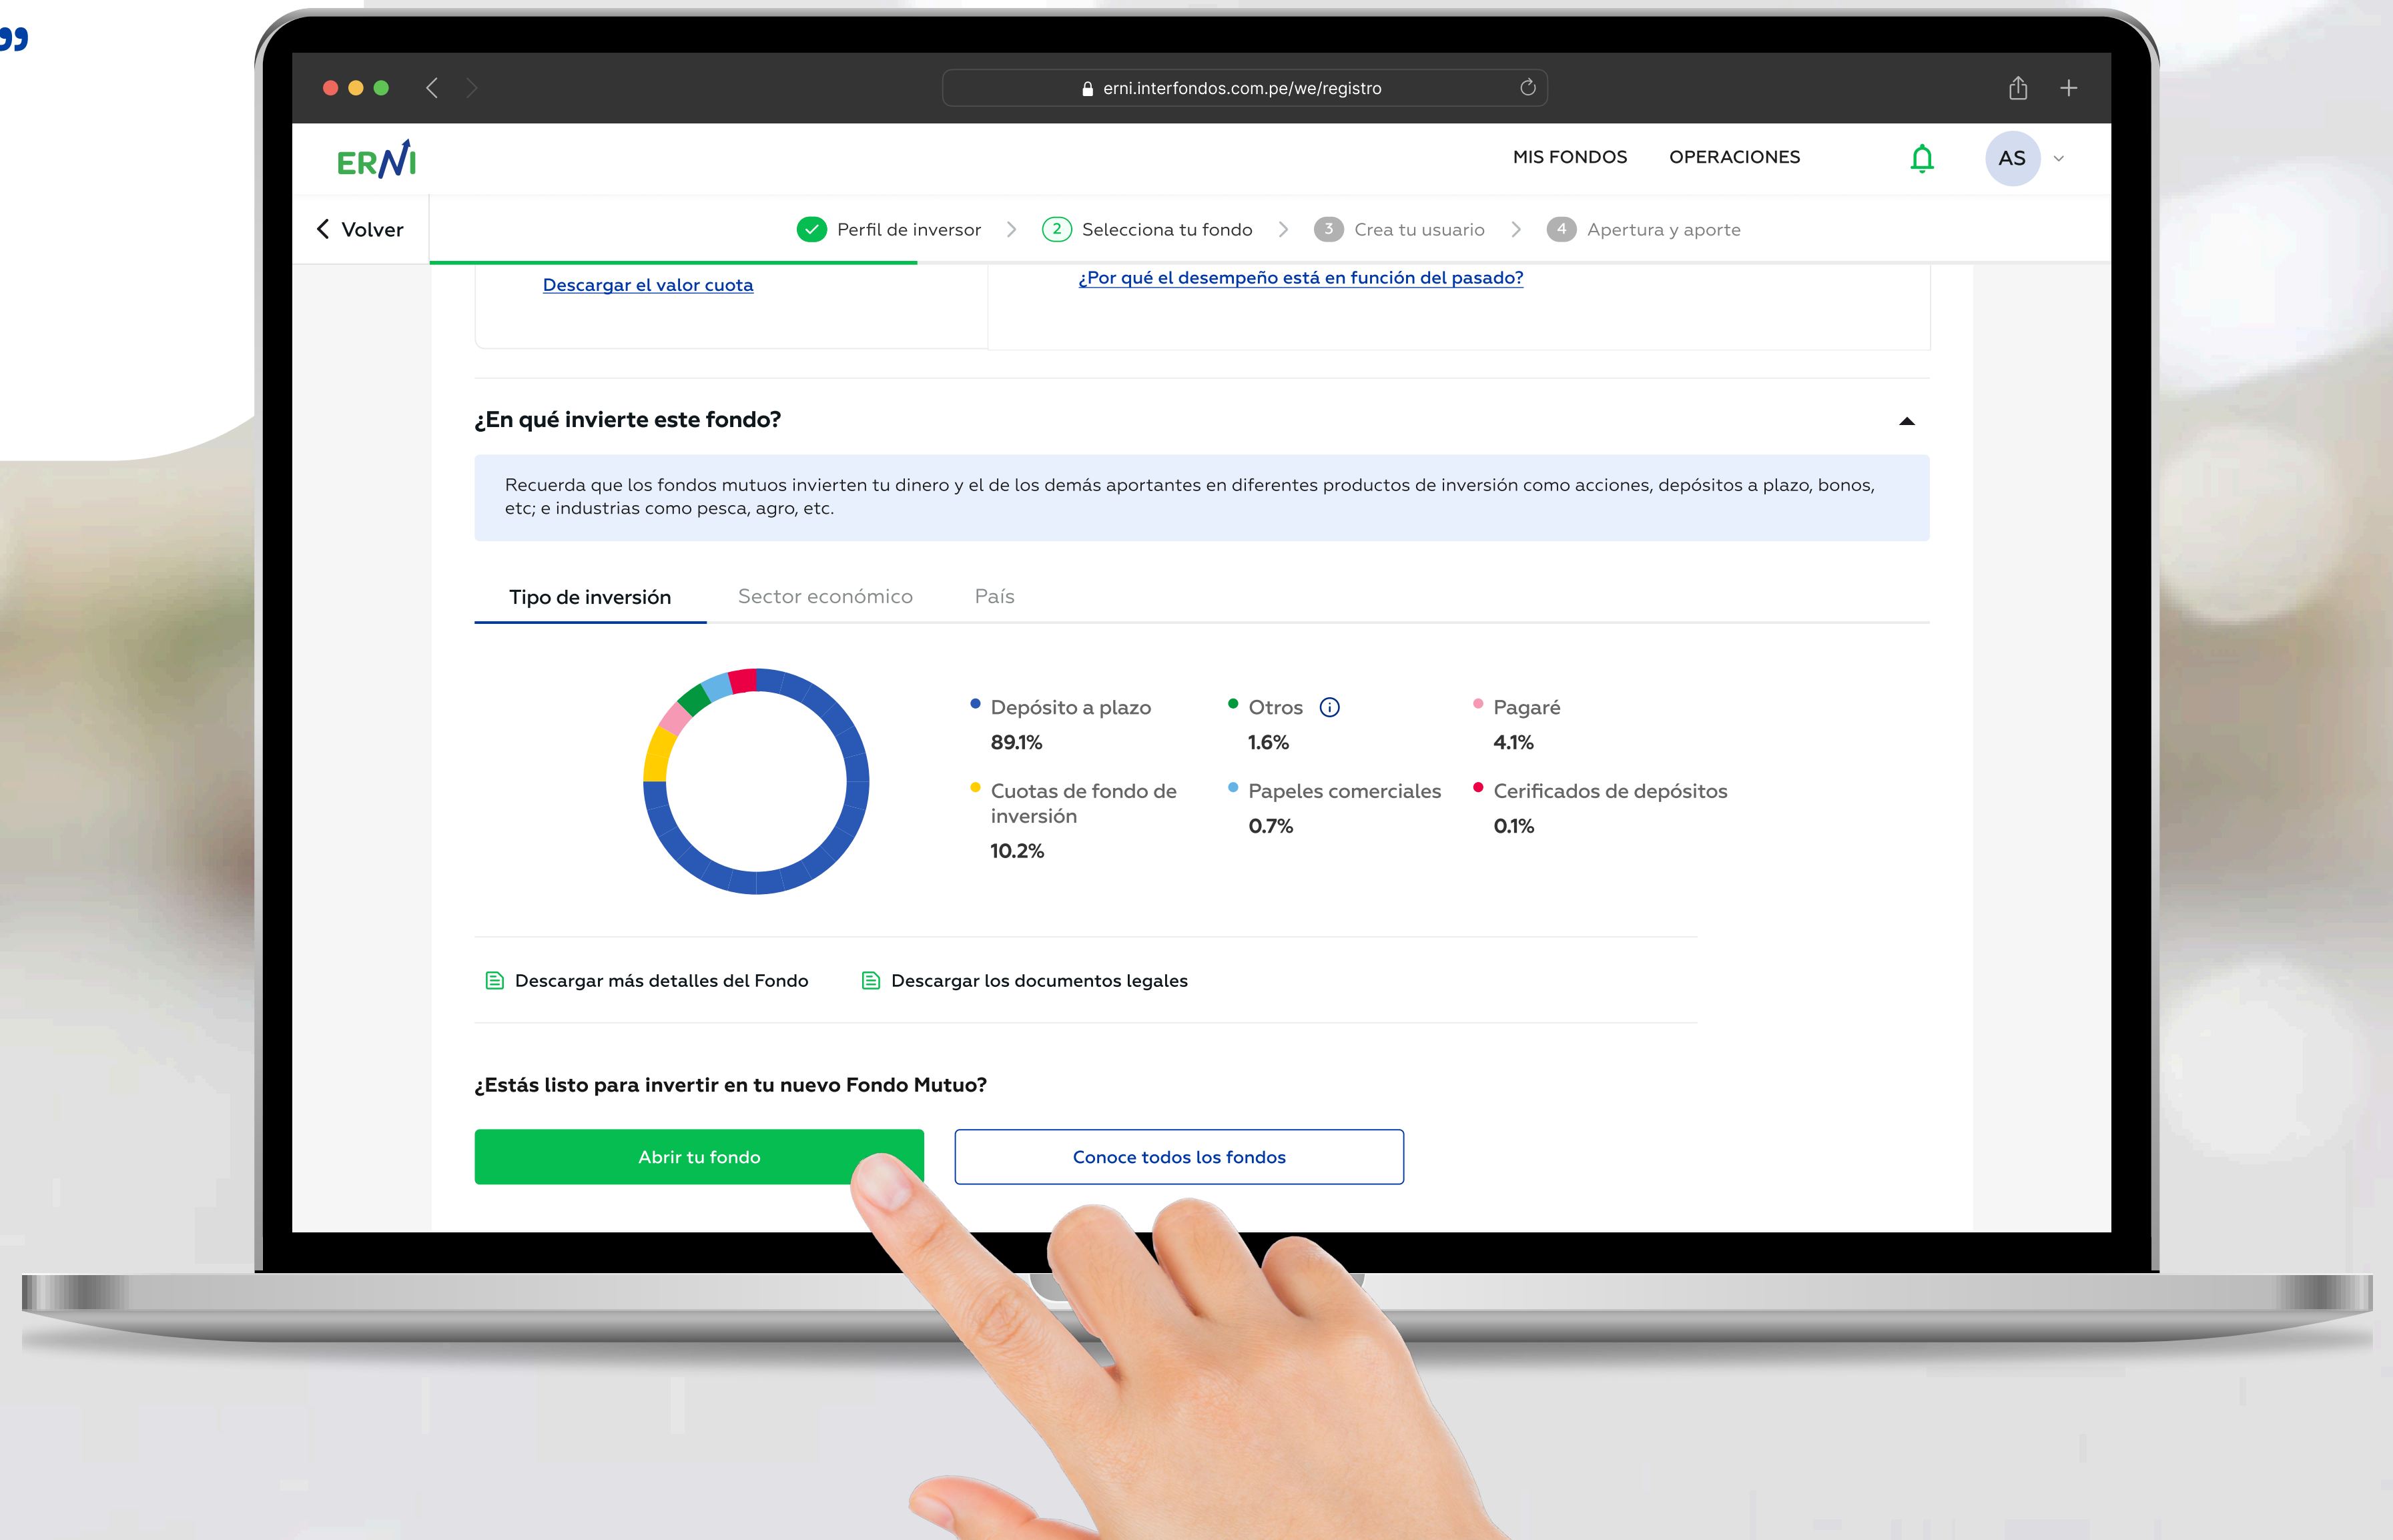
erni.interfondos.com.pe/we/registro

ERNI

MIS FONDOS OPERACIONES

AS

Volver

Perfil de inversor

2 Selecciona tu fondo

3 Crea tu usuario

4 Apertura y aporte

Descargar el valor cuota

¿Por qué el desempeño está en función del pasado?

¿En qué invierte este fondo?

Recuerda que los fondos mutuos invierten tu dinero y el de los demás aportantes en diferentes productos de inversión como acciones, depósitos a plazo, bonos, etc; e industrias como pesca, agro, etc.

Tipo de inversión Sector económico País

Depósito a plazo
89.1%

Otros
1.6%

Pagaré
4.1%

Cuotas de fondo de inversión
10.2%

Papeles comerciales
0.7%

Cerificados de depósitos
0.1%

Descargar más detalles del Fondo

Descargar los documentos legales

¿Estás listo para invertir en tu nuevo Fondo Mutuo?

Abrir tu fondo

Conoce todos los fondos